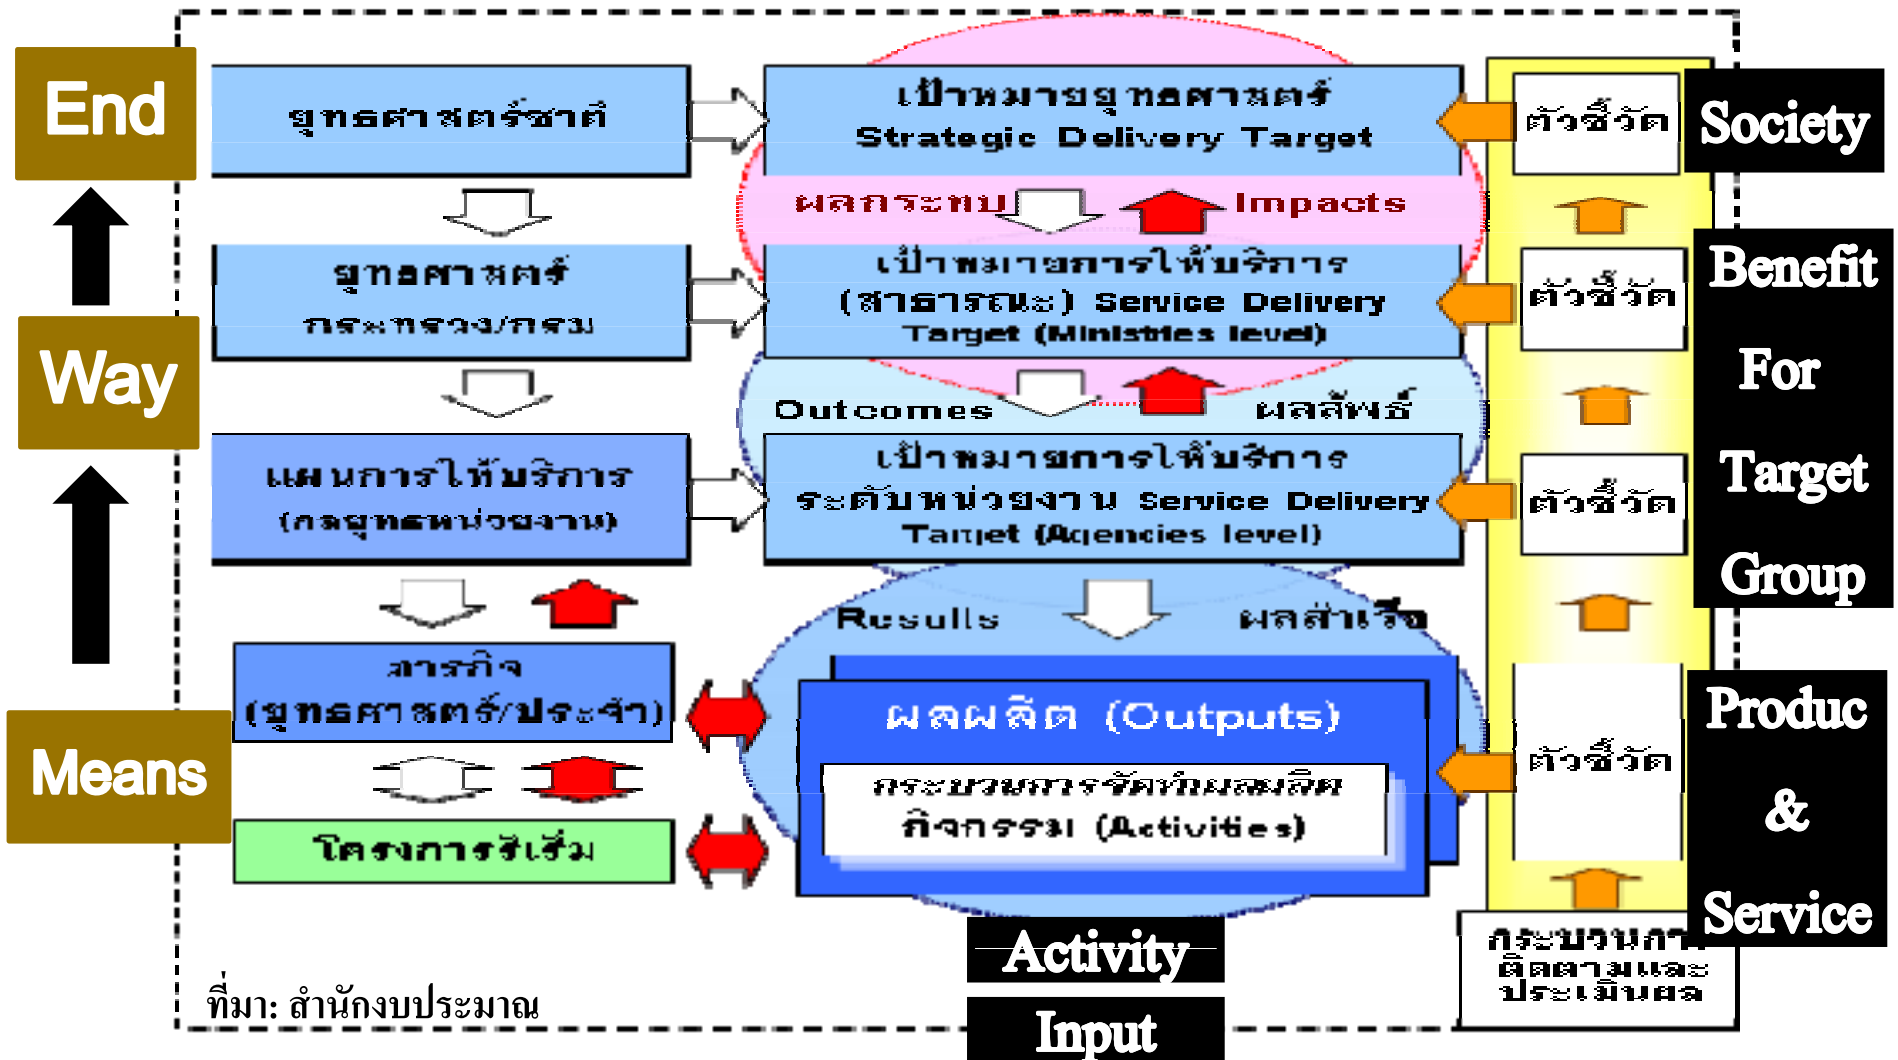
End

Way

Means

ยุทธศาสตร์ชาติ

ยุทธศาสตร์ กระทรวง/กรม

แผนการให้บริการ (กลยุทธ์หน่วยงาน)

ภารกิจ (ยุทธศาสตร์/ประจำ)

โครงการริเริ่ม

เป้าหมายยุทธศาสตร์ Strategic Delivery Target

ผลกระทบ Impacts

เป้าหมายการให้บริการ (สาธารณะ) Service Delivery Target (Ministries level)

Outcomes ผลลัพธ์

เป้าหมายการให้บริการ ระดับหน่วยงาน Service Delivery Target (Agencies level)

Results ผลสำเร็จ

ผลผลิต (Outputs)

กระบวนการจัดทำผลผลิต กิจกรรม (Activities)

ตัวชี้วัด

ตัวชี้วัด

ตัวชี้วัด

ตัวชี้วัด

กระบวนการ ติดตามและ ประเมินผล

Society

Benefit For Target Group

Produc & Service

Activity

Input

ที่มา: สำนักงบประมาณ